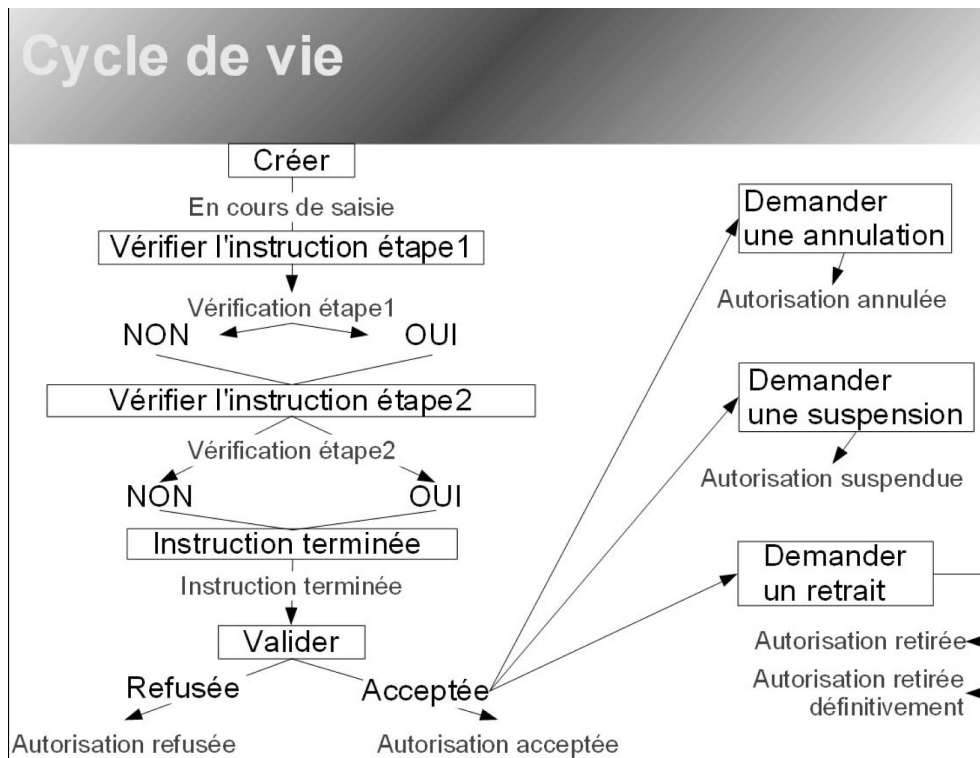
Cycle de vie

Créer
En cours de saisie
Vérifier l'instruction étape1
Vérification étape1
NON
OUI
Vérifier l'instruction étape2
Vérification étape2
NON
OUI
Instruction terminée
Instruction terminée
Valider
Refusée
Acceptée
Autorisation refusée
Autorisation acceptée

Demander une annulation
Autorisation annulée
Demander une suspension
Autorisation suspendue
Demander un retrait
Autorisation retirée
Autorisation retirée définitivement